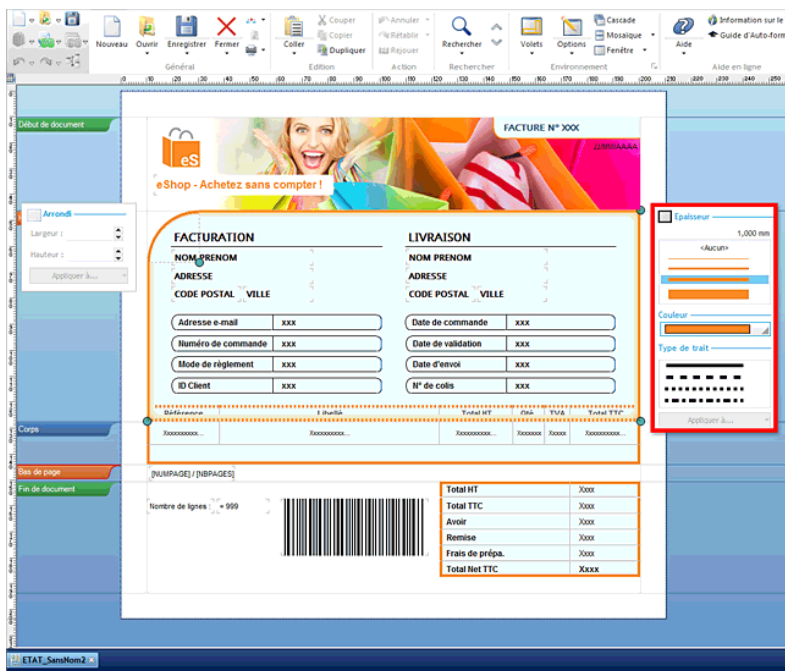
Nouveau Ouvrir Enregistrer Fermer Coller Couper Copier Dupliquer Annuler Rétablir Rejoer Rechercher Volets Options Cascade Mosaïque Fenêtre Aide Information sur le Guide d'Auto-form

Général Edition Action Rechercher Environnement Aide en ligne

Début de document

Arrondi
Largeur :
Hauteur :
Appliquer à...

eS
eShop - Achetez sans compter !

FACTURE N° XXX
JJ/MM/AAAA

FACTURATION
NOM PRENOM
ADRESSE
CODE POSTAL VILLE

LIVRAISON
NOM PRENOM
ADRESSE
CODE POSTAL VILLE

| Adresse e-mail | xxx |
|---|---|
| Numéro de commande | xxx |
| Mode de règlement | xxx |
| ID Client | xxx |

| Date de commande | xxx |
|---|---|
| Date de validation | xxx |
| Date d'envoi | xxx |
| N° de colis | xxx |

| Référence | Libellé | Total HT | Qté | TVA | Total TTC |
|---|---|---|---|---|---|
| Xxxxxxxxxx... | Xxxxxxxxxx... | Xxxxxxxxxx... | Xxxxxxx | Xxxxx | Xxxxxxxxxx... |

Corps

Bas de page
Fin de document

[NUMPAGE] / [NBPAGES]

Nombre de lignes : = 999

| Total HT | Xxxx |
|---|---|
| Total TTC | Xxxx |
| Avoir | Xxxx |
| Remise | Xxxx |
| Frais de prépa. | Xxxx |
| Total Net TTC | Xxxx |

Epaisseur
1,000 mm
<Aucun>
Couleur
Type de trait
Appliquer à...

ETAT_SansNom2